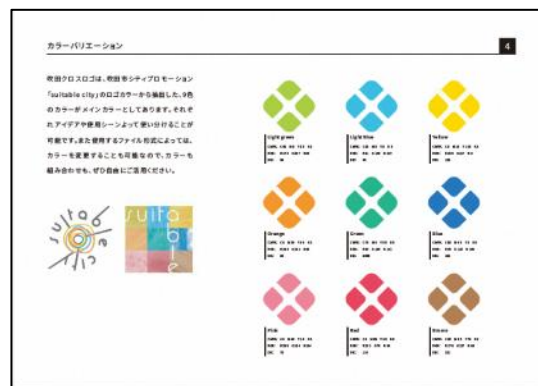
カラーバリエーション

4

吹田クロスロゴは、吹田市シティプロモーション「suitable city」のロゴカラーから抽出した、9色のカラーがメインカラーとしてあります。それぞれアイデアや使用シーンよって使い分けることが可能です。また使用するファイル形式によっては、カラーを変更することも可能なので、カラーも組み合わせも、ぜひ自由にご活用ください。

suitable city

suitable

Light green
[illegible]

Light blue
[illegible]

Yellow
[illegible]

Orange
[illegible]

Green
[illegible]

Blue
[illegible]

Pink
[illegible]

Red
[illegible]

Brown
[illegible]